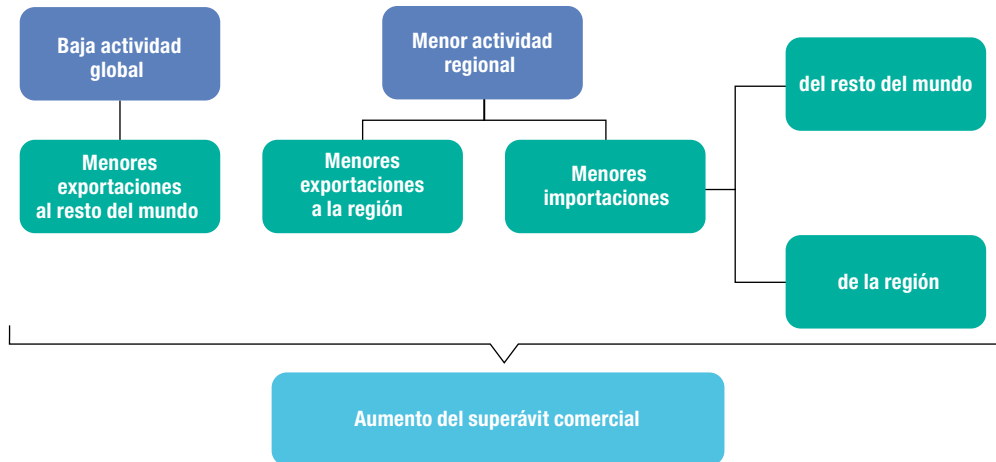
Baja actividad global

Menores exportaciones al resto del mundo

Menor actividad regional

Menores exportaciones a la región

Menores importaciones

del resto del mundo

de la región

Aumento del superávit comercial